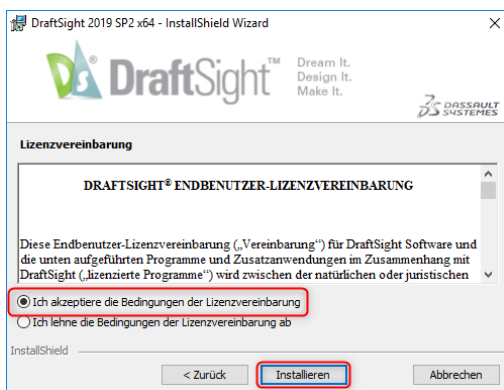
DraftSight 2019 SP2 x64 - InstallShield Wizard

DraftSight®

Dream It.
Design It.
Make It.™

DASSAULT SYSTEMES

Lizenzvereinbarung

DRAFTSIGHT® ENDBENUTZER-LIZENZVEREINBARUNG

Diese Endbenutzer-Lizenzvereinbarung („Vereinbarung") für DraftSight Software und die unten aufgeführten Programme und Zusatzanwendungen im Zusammenhang mit DraftSight („lizenzierte Programme") wird zwischen der natürlichen oder juristischen

Ich akzeptiere die Bedingungen der Lizenzvereinbarung

Ich lehne die Bedingungen der Lizenzvereinbarung ab

InstallShield

< Zurück

Installieren

Abbrechen